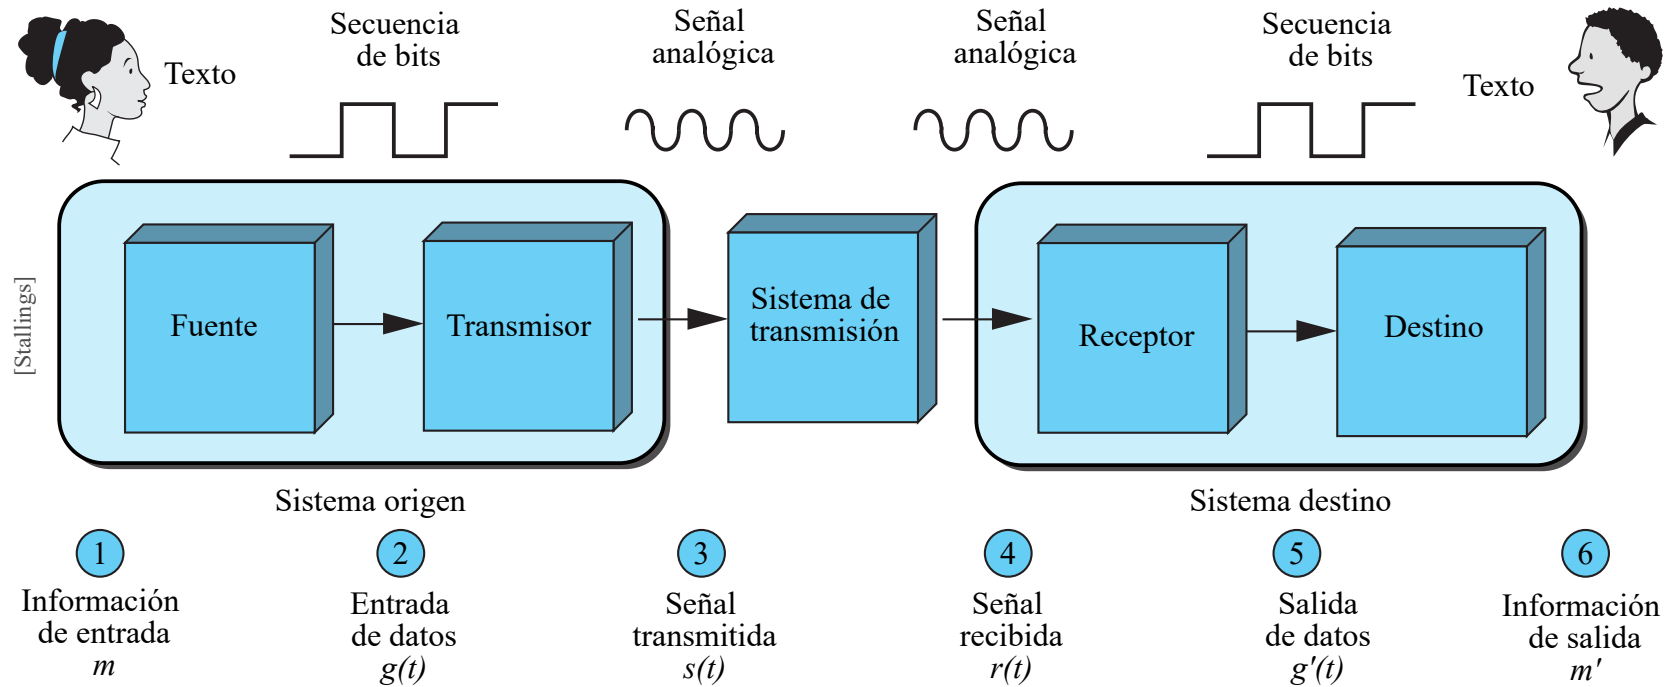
Texto

Secuencia de bits

Señal analógica

Señal analógica

Secuencia de bits

Texto

[Stallings]

Fuente

Transmisor

Sistema de transmisión

Receptor

Destino

Sistema origen

Sistema destino

1
Información de entrada
$m$

2
Entrada de datos
$g(t)$

3
Señal transmitida
$s(t)$

4
Señal recibida
$r(t)$

5
Salida de datos
$g'(t)$

6
Información de salida
$m'$